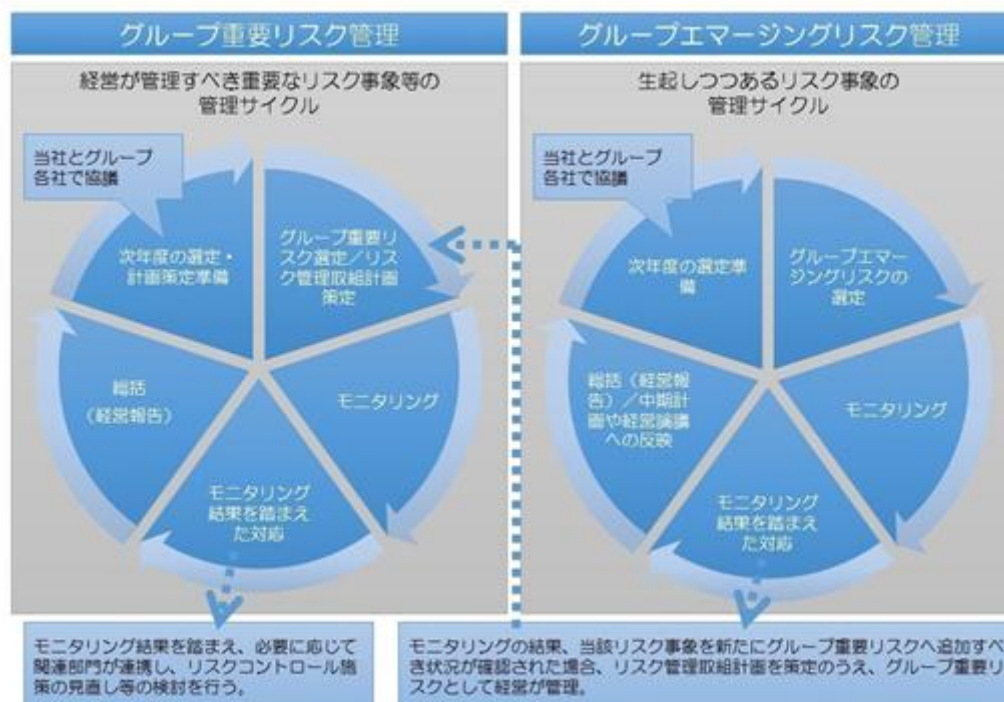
グループ重要リスク管理

経営が管理すべき重要なリスク事象等の管理サイクル

当社とグループ各社で協議

グループ重要リスク選定／リスク管理取組計画策定

モニタリング

モニタリング結果を踏まえた対応

総括（経営報告）

次年度の選定・計画策定準備

グループエマージングリスク管理

生起しつつあるリスク事象の管理サイクル

当社とグループ各社で協議

グループエマージングリスクの選定

モニタリング

モニタリング結果を踏まえた対応

総括（経営報告）／中期計画や経営議論への反映

次年度の選定準備

モニタリング結果を踏まえ、必要に応じて関連部門が連携し、リスクコントロール施策の見直し等の検討を行う。

モニタリングの結果、当該リスク事象を新たにグループ重要リスクへ追加すべき状況が確認された場合、リスク管理取組計画を策定のうえ、グループ重要リスクとして経営が管理。